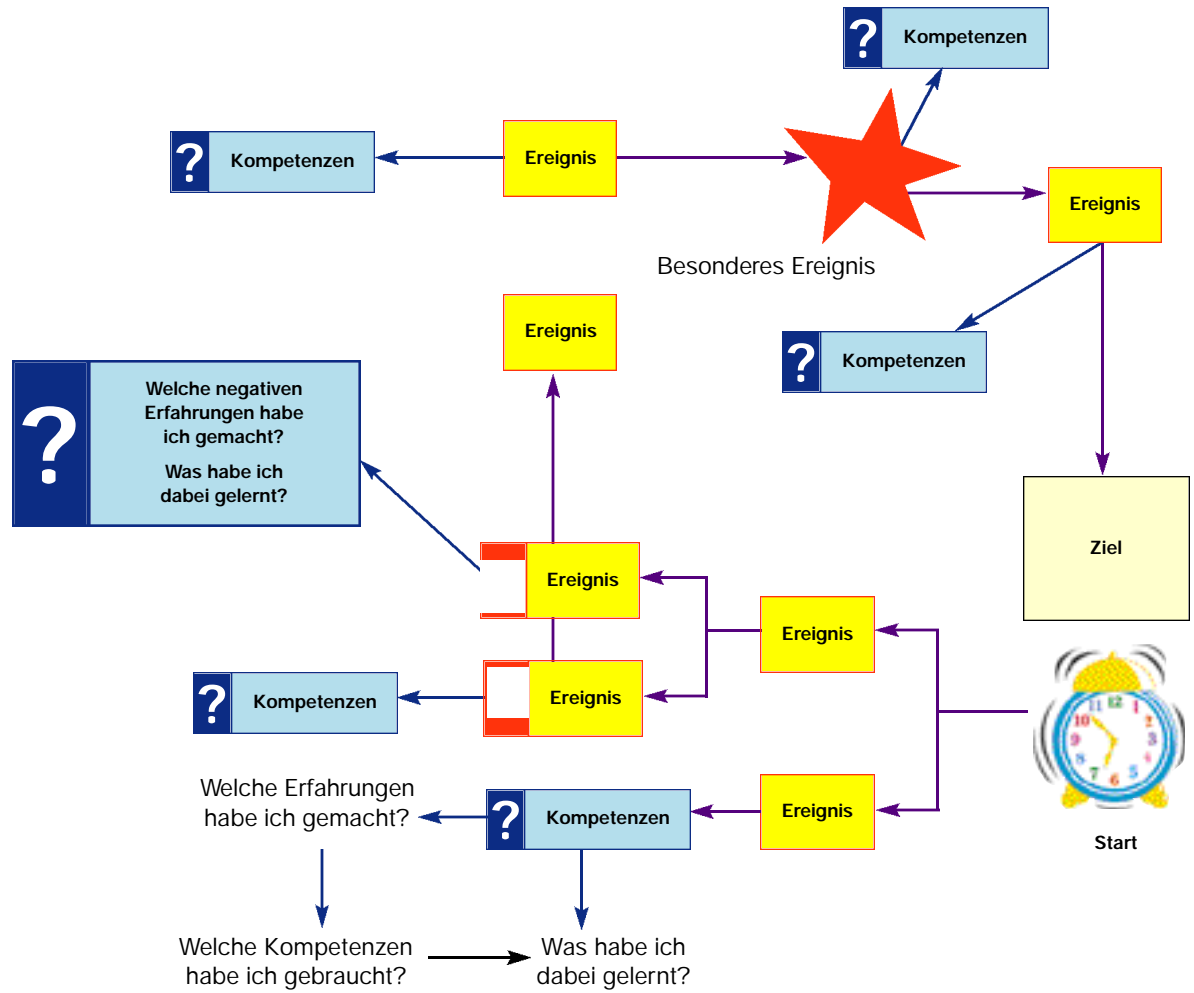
? Kompetenzen

? Kompetenzen

Ereignis

Besonderes Ereignis

Ereignis

? Kompetenzen

Ereignis

? Welche negativen Erfahrungen habe ich gemacht?

Was habe ich dabei gelernt?

Ziel

Ereignis

Ereignis

Ereignis

? Kompetenzen

12 1 2 3 4 5 6 7 8 9 10 11

Start

Welche Erfahrungen habe ich gemacht?

? Kompetenzen

Ereignis

Welche Kompetenzen habe ich gebraucht?

Was habe ich dabei gelernt?